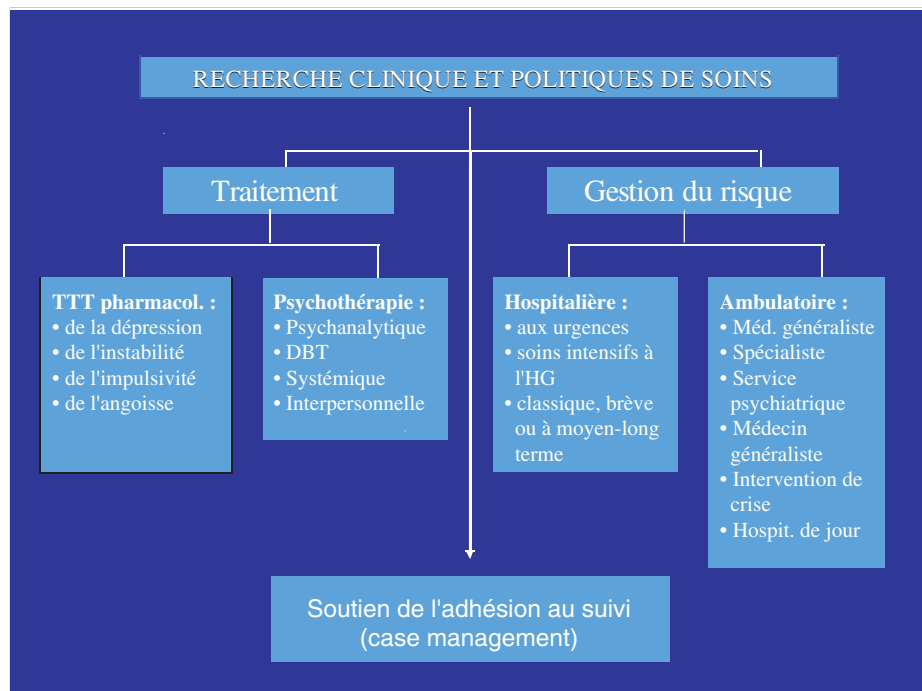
RECHERCHE CLINIQUE ET POLITIQUES DE SOINS

Traitement

Gestion du risque

TTT pharmacol. :
• de la dépression
• de l'instabilité
• de l'impulsivité
• de l'angoisse

Psychothérapie :
• Psychanalytique
• DBT
• Systémique
• Interpersonnelle

Hospitalière :
• aux urgences
• soins intensifs à l'HG
• classique, brève ou à moyen-long terme

Ambulatoire :
• Méd. généraliste
• Spécialiste
• Service psychiatrique
• Médecin généraliste
• Intervention de crise
• Hospit. de jour

Soutien de l'adhésion au suivi
(case management)